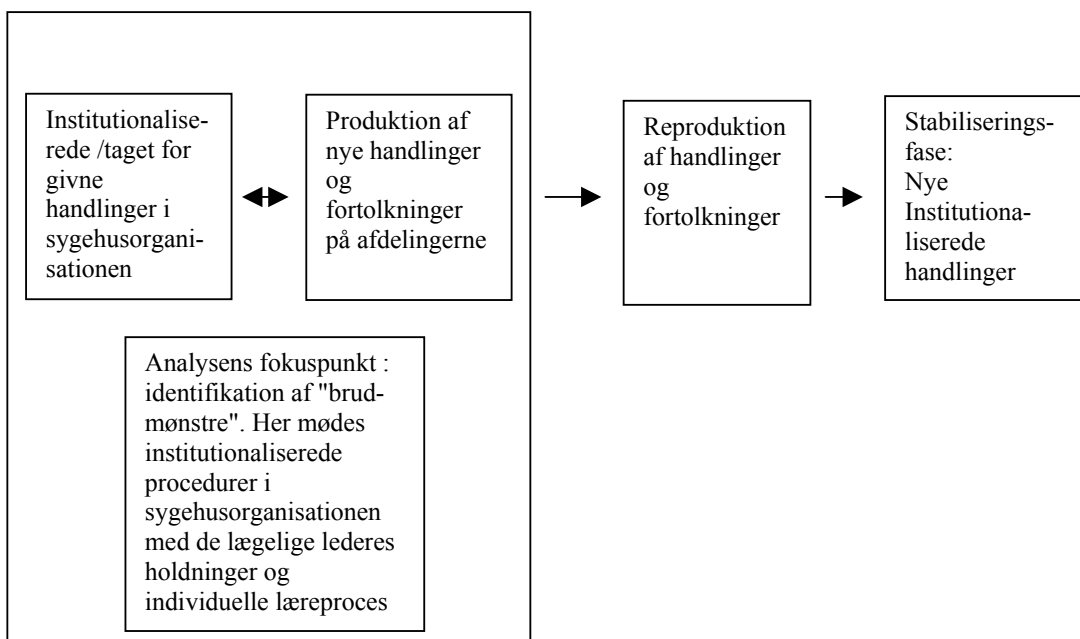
Institutionaliserede /taget for givne handlinger i sygehusorganisationen

Produktion af nye handlinger og fortolkninger på afdelingerne

Reproduktion af handlinger og fortolkninger

Stabiliseringsfase: Nye Institutionaliserede handlinger

Analysens fokuspunkt : identifikation af "brudmønstre". Her mødes institutionaliserede procedurer i sygehusorganisationen med de lægelige lederes holdninger og individuelle læreproces